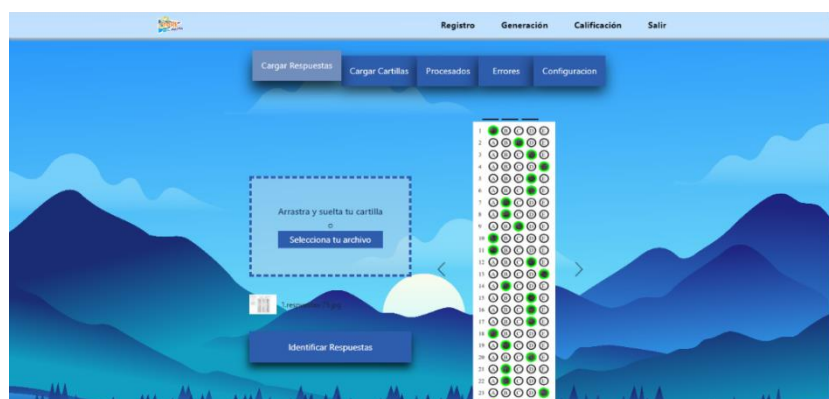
Registro Generación Calificación Salir

Cargar Respuestas Cargar Cartillas Procesados Errores Configuracion

Arrastra y suelta tu cartilla
o
Selecciona tu archivo

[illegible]

Identificar Respuestas

1
2
3
4
5
6
7
8
9
10
11
12
13
14
15
16
17
18
19
20
21
22
23